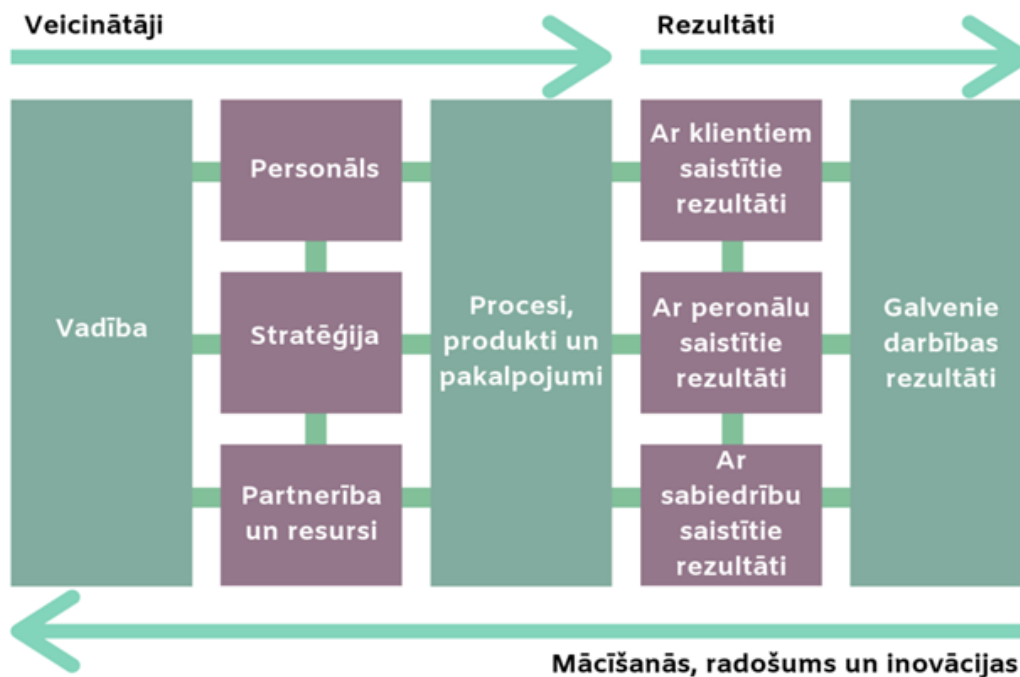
Veicinātāji

Rezultāti

Vadība

Personāls

Stratēģija

Partnerība un resursi

Procesi, produkti un pakalpojumi

Ar klientiem saistītie rezultāti

Ar peronālu saistītie rezultāti

Ar sabiedrību saistītie rezultāti

Galvenie darbības rezultāti

Mācīšanās, radošums un inovācijas